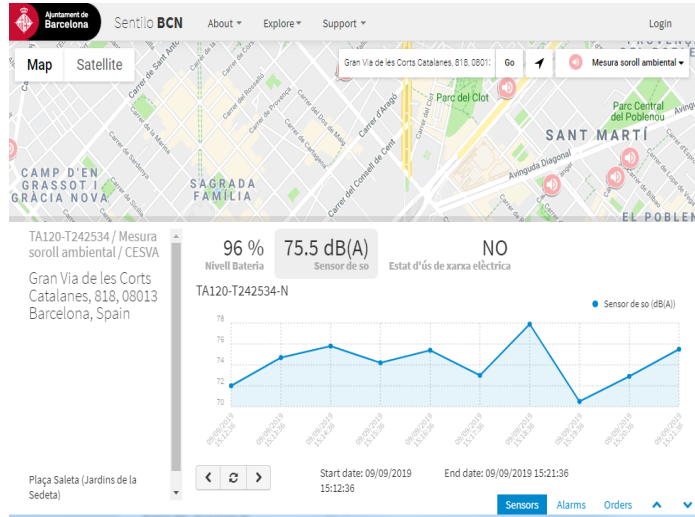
Ajuntament de Barcelona

Sentilo BCN

About ▾ Explore ▾ Support ▾

Login

Map Satellite

Gran Via de les Corts Catalanes, 818, 0801 Go

Mesura soroll ambiental ▾

Carrer de Sant Antoni Maria Claret

Carrer del Rosselló

Carrer de Provença

Carrer de Mallorca

Carrer de València

Carrer d'Aragó

Carrer del Consell de Cent

Carrer de Sardenya

Carrer de la Marina

Carrer del Dos de Maig

Carrer de Cartagena

Carrer dels Castillejos

Parc del Clot

Parc Central del Poblenou

SANT MARTÍ

Avinguda Diagonal

Carrer de Bilbao

CAMP D'EN GRASSOT I GRÀCIA NOVA

SAGRADA FAMÍLIA

EL POBLEN

TA120-T242534 / Mesura soroll ambiental / CESVA

Gran Via de les Corts Catalanes, 818, 08013 Barcelona, Spain

96 %
Nivell Bateria

75.5 dB(A)
Sensor de so

NO
Estat d'ús de xarxa elèctrica

TA120-T242534-N

Sensor de so (dB(A))

78
76
74
72
70

09/09/2019 15:12:36
09/09/2019 15:13:36
09/09/2019 15:14:36
09/09/2019 15:15:36
09/09/2019 15:16:36
09/09/2019 15:17:36
09/09/2019 15:18:36
09/09/2019 15:19:36
09/09/2019 15:20:36
09/09/2019 15:21:36

Plaça Saleta (Jardins de la Sedeta)

Start date: 09/09/2019 15:12:36

End date: 09/09/2019 15:21:36

Sensors Alarms Orders